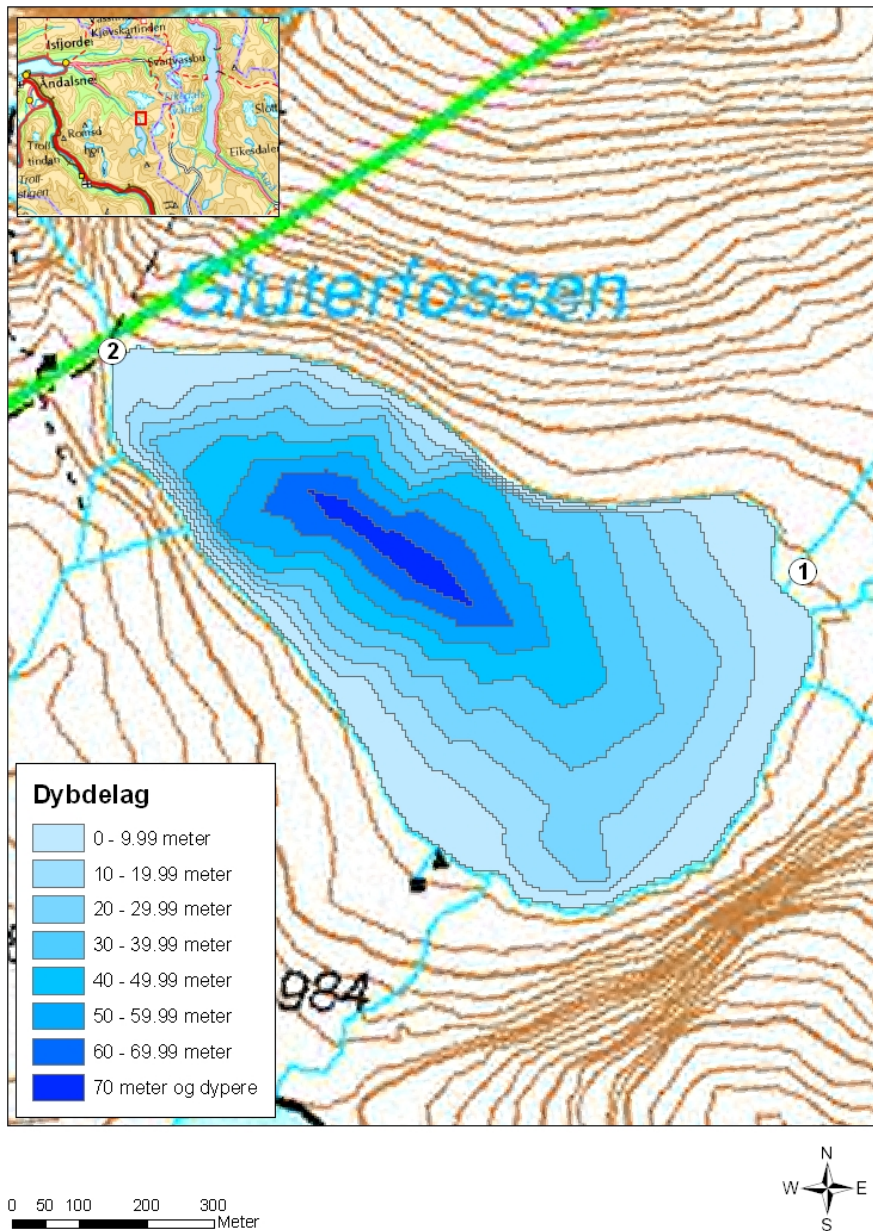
Isfjorden
Kjøvskarnden
Svadvassbu
Åndalsne
Romsd horn
Troll tindan
Trollstigen
Slott
Eikesdalen

Gluterfossen

2

1

984

Dybdelag
0 - 9.99 meter
10 - 19.99 meter
20 - 29.99 meter
30 - 39.99 meter
40 - 49.99 meter
50 - 59.99 meter
60 - 69.99 meter
70 meter og dypere

0 50 100 200 300
Meter

N
W E
S